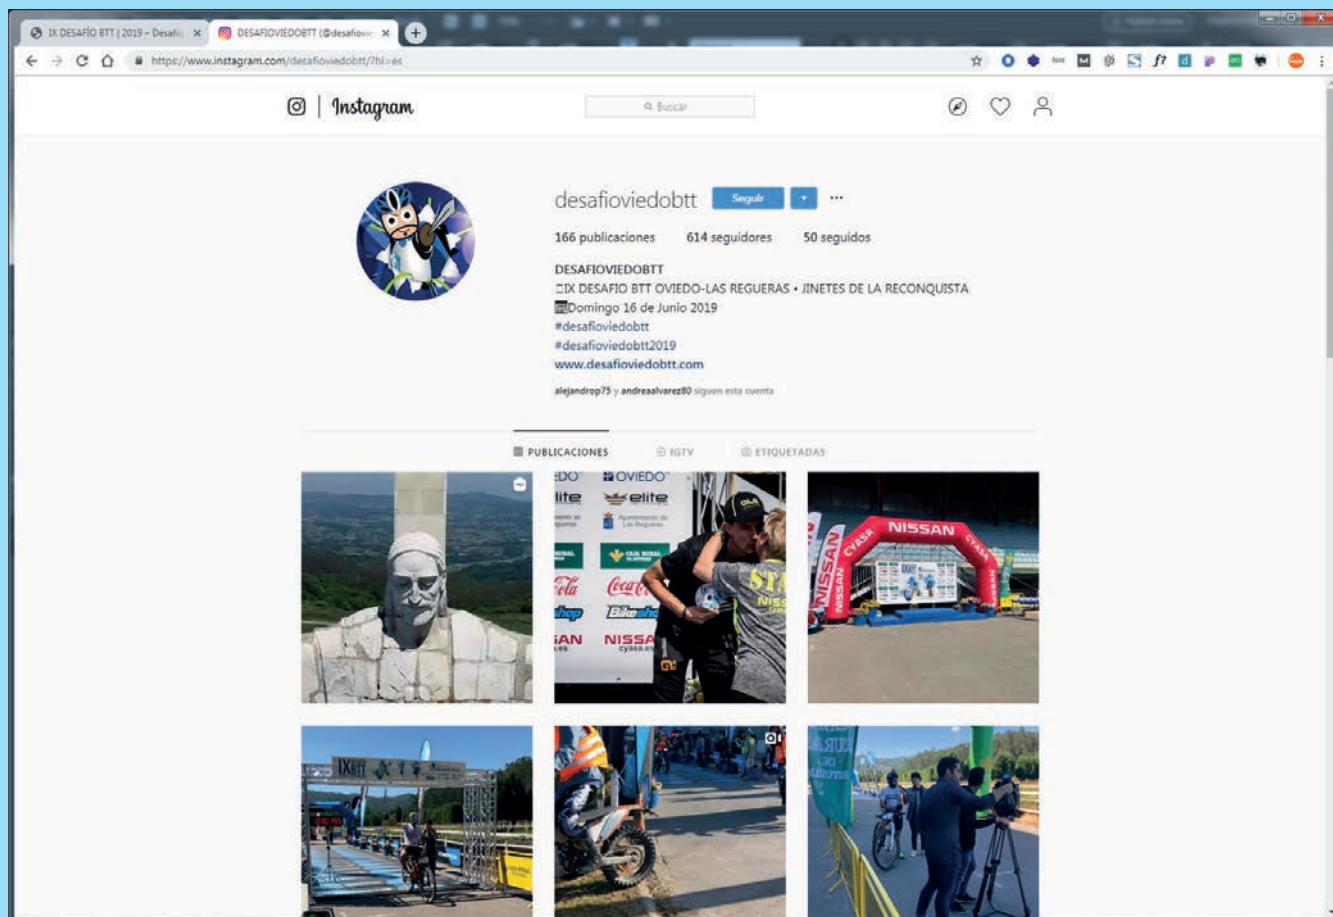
IX DESAFÍO BTT | 2019 – Desafí ×
DESAFIOVIEDOBTT (@desafiovi ×
https://www.instagram.com/desafioviedobtt/?hl=es

Instagram
Buscar

desafioviedobtt
Seguir
166 publicaciones 614 seguidores 50 seguidos
DESAFIOVIEDOBTT
IX DESAFIO BTT OVIEDO-LAS REGUERAS • JINETES DE LA RECONQUISTA
Domingo 16 de Junio 2019
#desafioviedobtt
#desafioviedobtt2019
www.desafioviedobtt.com
alejandrop75 y andreaalvarez80 siguen esta cuenta

PUBLICACIONES IGTV ETIQUETADAS

OVIEDO
elite
Las Regueras
Coca-Cola
Bikeshop
NISSAN
cyasa.es
NISSAN
CYASA
IX BTT